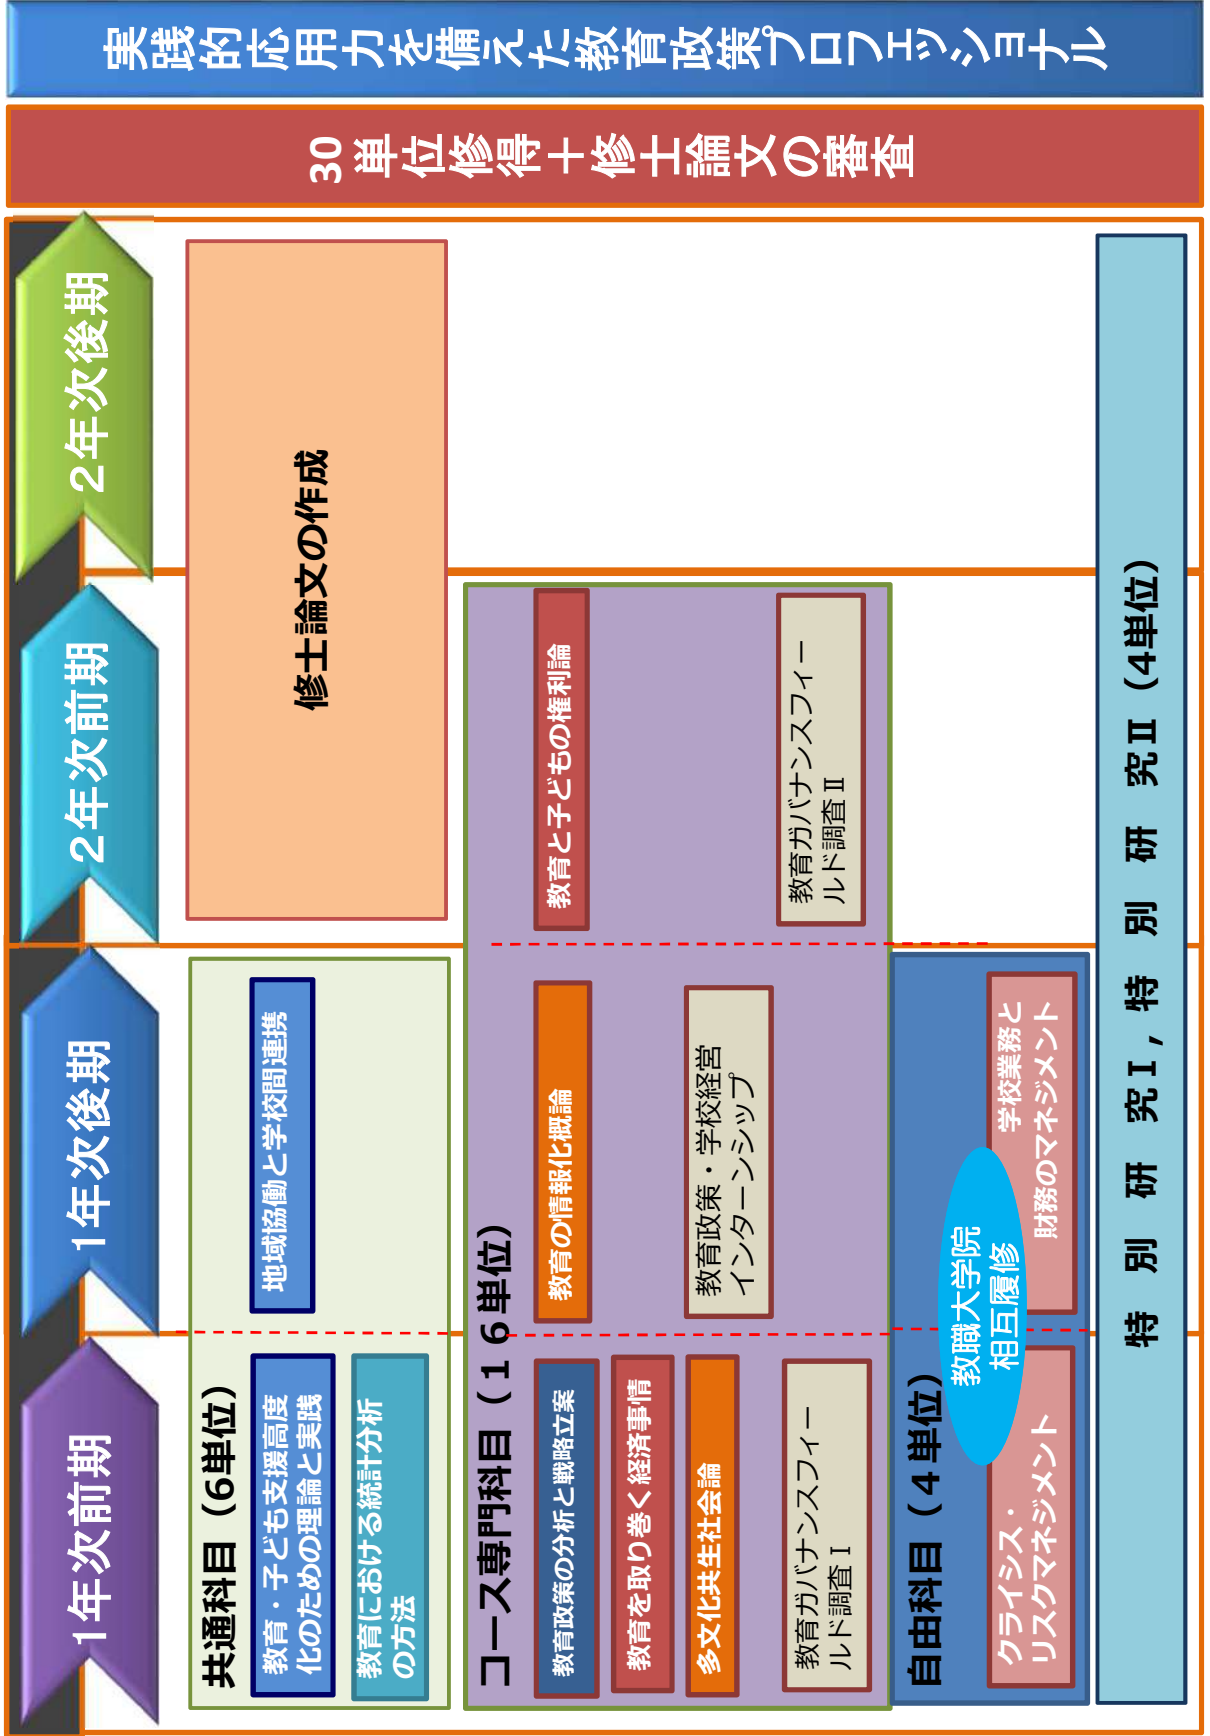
実践的応用力を備えた教育政策プロフェッショナル

30単位修得＋修士論文の審査

1年次前期

1年次後期

2年次前期

2年次後期

修士論文の作成

共通科目（6単位）

教育・子ども支援高度化のための理論と実践

教育における統計分析の方法

地域協働と学校間連携

コース専門科目（16単位）

教育政策の分析と戦略立案

教育を取り巻く経済事情

多文化共生社会論

教育ガバナンスフィールド調査Ⅰ

教育の情報化概論

教育政策・学校経営インターンシップ

教育と子どもの権利論

教育ガバナンスフィールド調査Ⅱ

自由科目（4単位）

クライシス・リスクマネジメント

教職大学院相互履修

学校業務と財務のマネジメント

特別研究Ⅰ，特別研究Ⅱ（4単位）